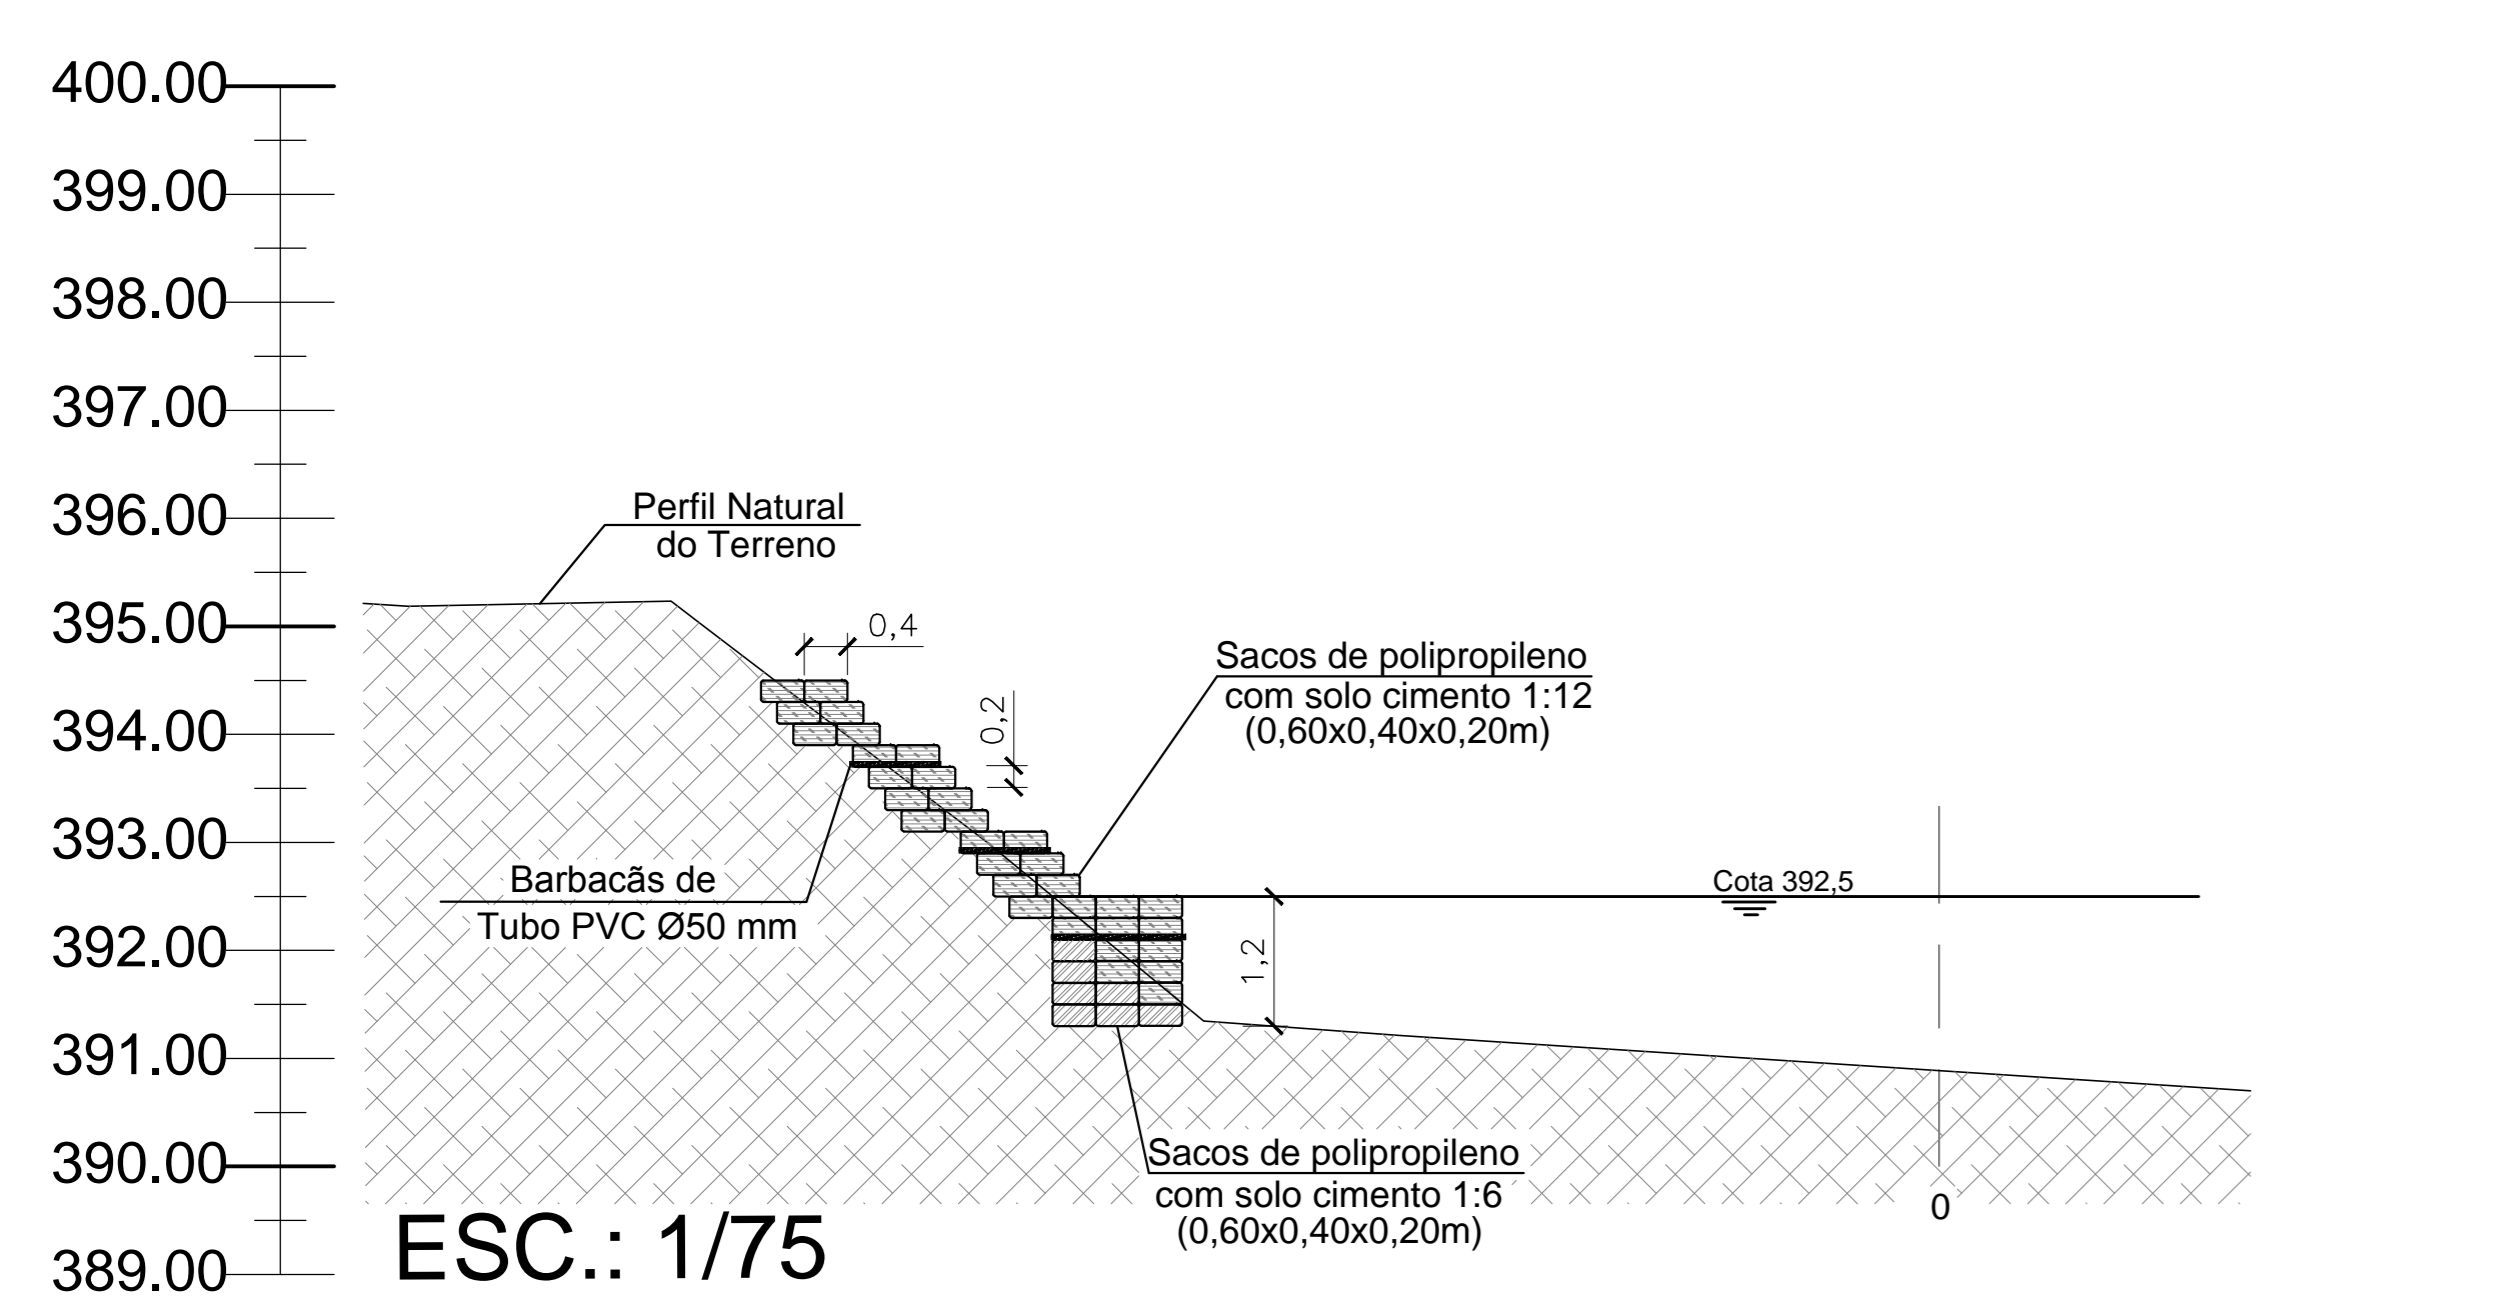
400.00
399.00
398.00
397.00
396.00
395.00
394.00
393.00
392.00
391.00
390.00
389.00

Perfil Natural do Terreno

0,4

0,2

Sacos de polipropileno com solo cimento 1:12 (0,60x0,40x0,20m)

Barbacãs de Tubo PVC Ø50 mm

Cota 392,5

1,2

Sacos de polipropileno com solo cimento 1:6 (0,60x0,40x0,20m)

0

ESC.: 1/75